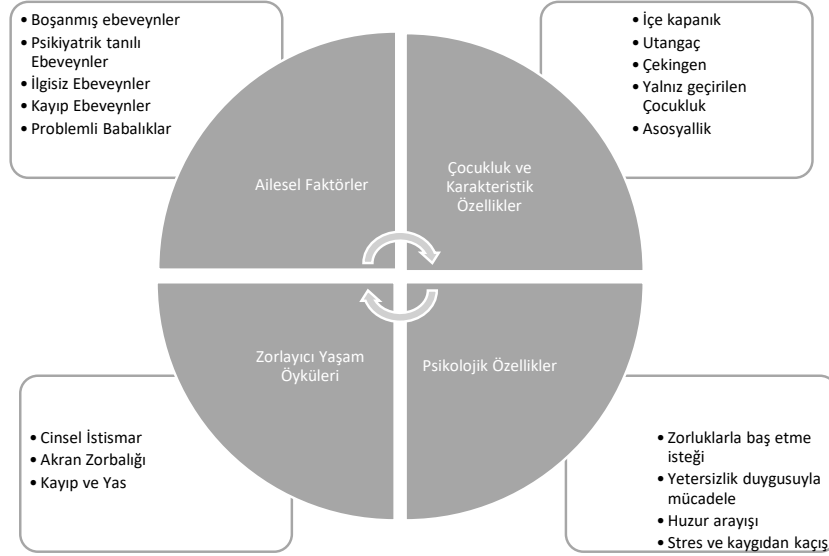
• Boşanmış ebeveynler
• Psikiyatrik tanılı Ebeveynler
• İlgisiz Ebeveynler
• Kayıp Ebeveynler
• Problemli Babalıklar

• İçe kapanık
• Utangaç
• Çekingen
• Yalnız geçirilen Çocukluk
• Asosyallik

Ailesel Faktörler

Çocukluk ve Karakteristik Özellikler

Zorlayıcı Yaşam Öyküleri

Psikolojik Özellikler

• Cinsel İstismar
• Akran Zorbalığı
• Kayıp ve Yas

• Zorluklarla baş etme isteği
• Yetersizlik duygusuyla mücadele
• Huzur arayışı
• Stres ve kaygıdan kaçış